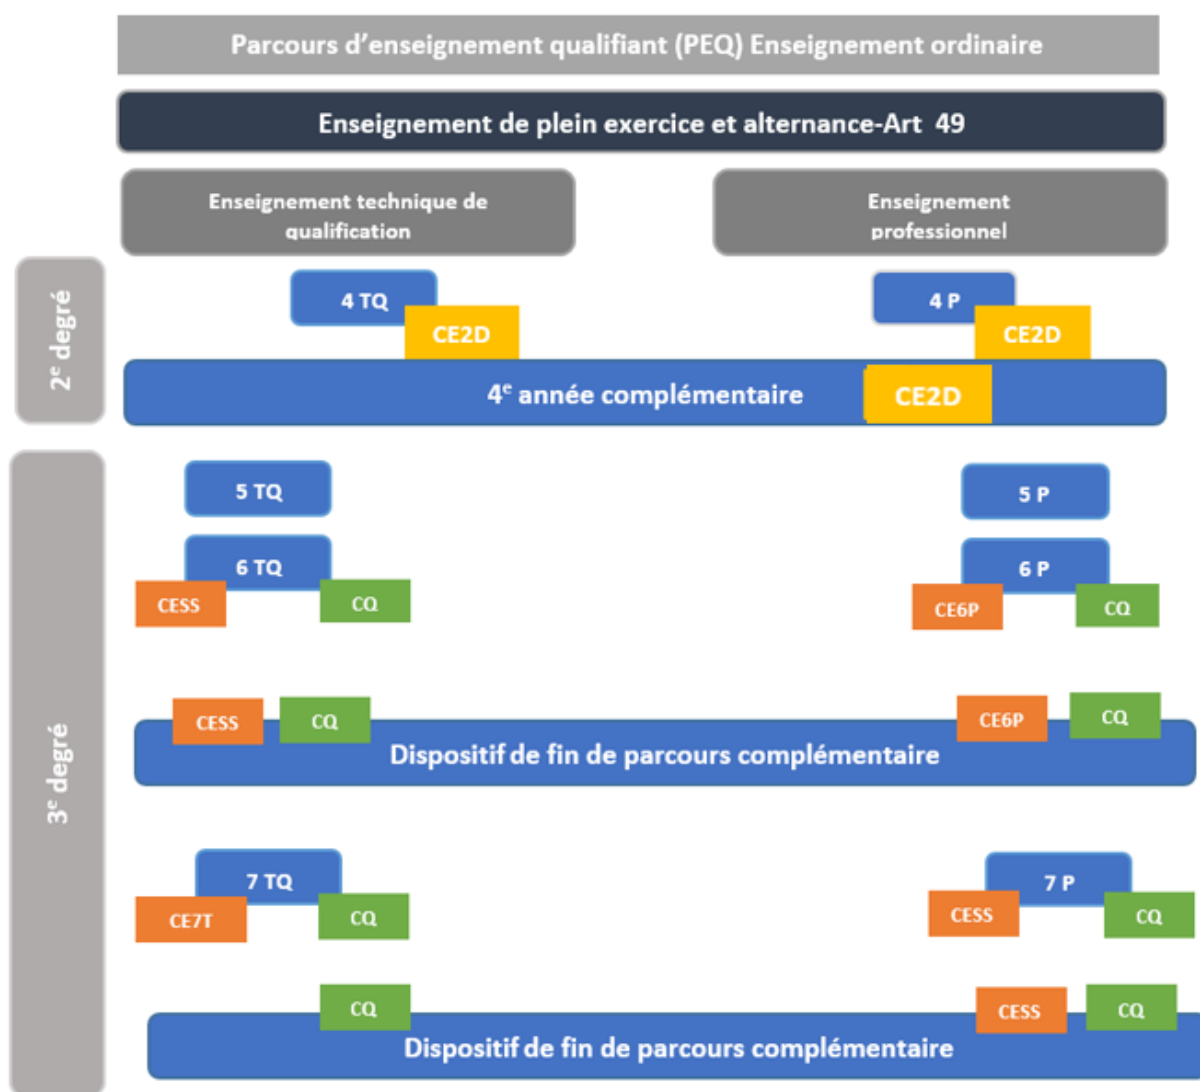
Parcours d'enseignement qualifiant (PEQ) Enseignement ordinaire

Enseignement de plein exercice et alternance-Art 49

Enseignement technique de qualification

Enseignement professionnel

2$^{e}$ degré

4 TQ

CE2D

4 P

CE2D

4$^{e}$ année complémentaire

CE2D

3$^{e}$ degré

5 TQ

6 TQ

CESS

CQ

5 P

6 P

CE6P

CQ

CESS

CQ

CE6P

CQ

Dispositif de fin de parcours complémentaire

7 TQ

CE7T

CQ

7 P

CESS

CQ

CQ

CESS

CQ

Dispositif de fin de parcours complémentaire